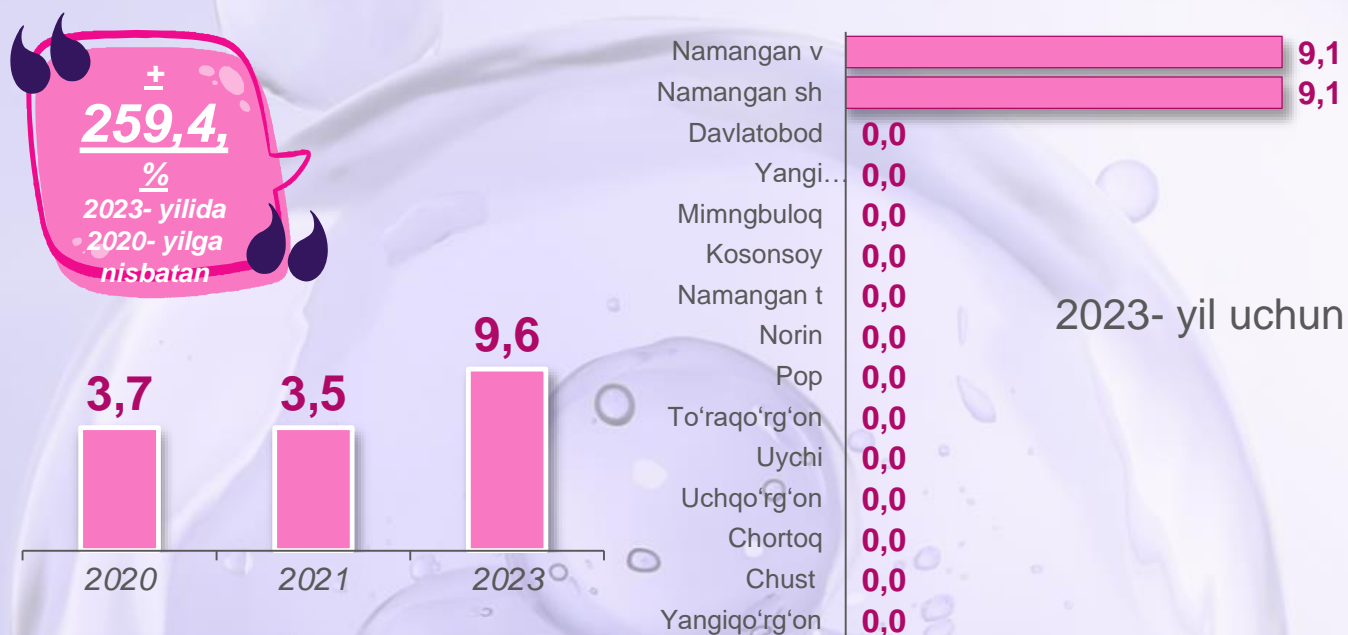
±
259,4,
%
2023- yilida 2020- yilga nisbatan

3,7
3,5
9,6
2020
2021
2023

| | |
|---|---|
| Namangan v | 9,1 |
| Namangan sh | 9,1 |
| Davlatobod | 0,0 |
| Yangi… | 0,0 |
| Mimngbuloq | 0,0 |
| Kosonsoy | 0,0 |
| Namangan t | 0,0 |
| Norin | 0,0 |
| Pop | 0,0 |
| To‘raqo‘rg‘on | 0,0 |
| Uychi | 0,0 |
| Uchqo‘rg‘on | 0,0 |
| Chortoq | 0,0 |
| Chust | 0,0 |
| Yangiqo‘rg‘on | 0,0 |

2023- yil uchun